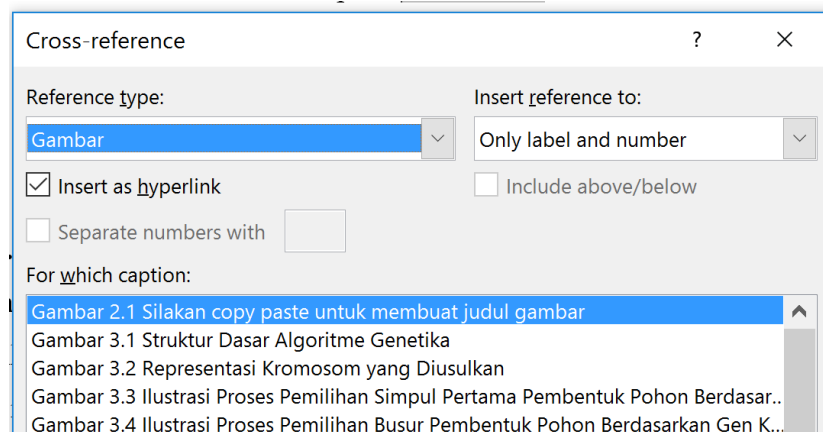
Cross-reference

?

×

Reference type:

Gambar

Insert reference to:

Only label and number

Insert as hyperlink

Include above/below

Separate numbers with

For which caption:

Gambar 2.1 Silakan copy paste untuk membuat judul gambar
Gambar 3.1 Struktur Dasar Algoritme Genetika
Gambar 3.2 Representasi Kromosom yang Diusulkan
Gambar 3.3 Ilustrasi Proses Pemilihan Simpul Pertama Pembentuk Pohon Berdasar...
Gambar 3.4 Ilustrasi Proses Pemilihan Busur Pembentuk Pohon Berdasarkan Gen K...